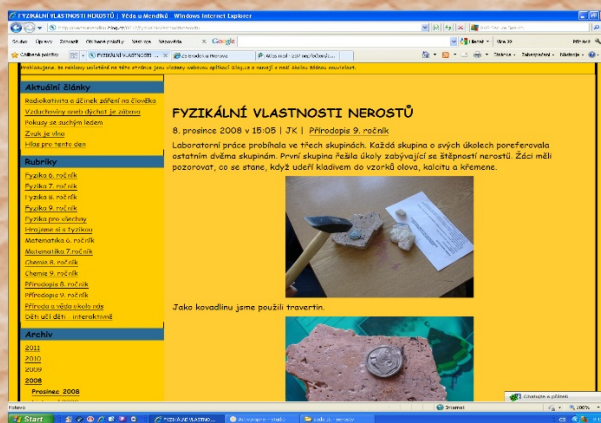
FYZIKÁLNÍ VLASTNOSTI NEROSTŮ | Věda u Mendiků - Windows Internet Explorer

Soubor Úpravy Zobrazit Oblíbené položky Nástroje Nápověda

Google

Oblíbené položky

FYZIKÁLNÍ VLASTNOSTI ...

Aktuální články
Radioaktivita a účinek záření na člověka
Vzduchovky aneb dýchat je zábava
Pokusy se suchým ledem
Zouk je vlna
Hlas pro tento den

Rubriky
Fyzika 6. ročník
Fyzika 7. ročník
Fyzika 8. ročník
Fyzika 9. ročník
Fyzika pro všechny
Hrajeme si s fyzikou
Matematika 6. ročník
Matematika 7. ročník
Chemie 8. ročník
Chemie 9. ročník
Přírodopis 8. ročník
Přírodopis 9. ročník
Příroda a věda okolo nás
Děti učí děti - interaktivně

Archiv
2011
2010
2009
2008
Prosinec 2008

FYZIKÁLNÍ VLASTNOSTI NEROSTŮ

8. prosince 2008 v 15:05 | JK | Přírodopis 9. ročník

Laboratorní práce probíhala ve třech skupinách. Každá skupina o svých úkolech poreferovala ostatním dvěma skupinám. První skupina řešila úkoly zabývající se štěpností nerostů. Žáci měli pozorovat, co se stane, když udeří kladivem do vzorků olova, kalcitu a křemene.

Jako kovadlinu jsme použili travertin.

Chatujte s přáteli

Internet

100%

Start